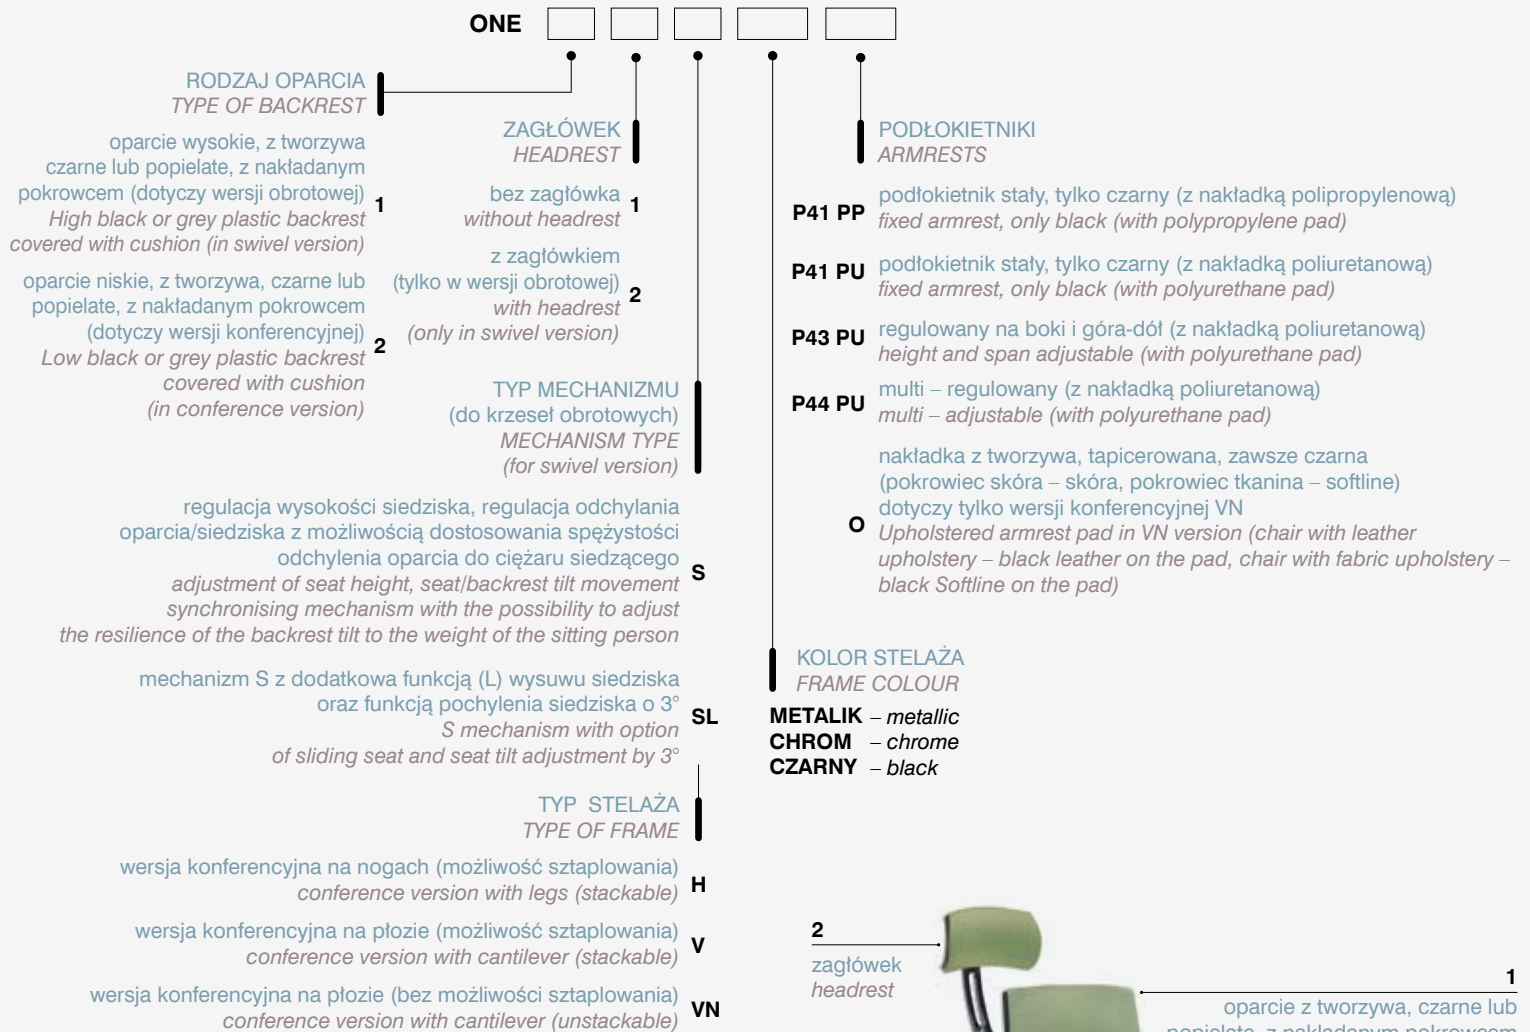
ONE

RODZAJ OPARCIA
TYPE OF BACKREST

oparcie wysokie, z tworzywa czarne lub popielate, z nakładanym pokrowcem (dotyczy wersji obrotowej)
High black or grey plastic backrest covered with cushion (in swivel version) 1

oparcie niskie, z tworzywa, czarne lub popielate, z nakładanym pokrowcem (dotyczy wersji konferencyjnej)
Low black or grey plastic backrest covered with cushion (in conference version) 2

ZAGŁÓWEK
HEADREST

bez zagłówka
without headrest 1

z zagłówkiem (tylko w wersji obrotowej)
with headrest (only in swivel version) 2

TYP MECHANIZMU (do krzeseł obrotowych)
MECHANISM TYPE (for swivel version)

regulacja wysokości siedziska, regulacja odchylania oparcia/siedziska z możliwością dostosowania spężystości odchylenia oparcia do ciężaru siedzącego
adjustment of seat height, seat/backrest tilt movement synchronising mechanism with the possibility to adjust the resilience of the backrest tilt to the weight of the sitting person S

mechanizm S z dodatkowa funkcją (L) wysuwu siedziska oraz funkcją pochylenia siedziska o 3°
S mechanism with option of sliding seat and seat tilt adjustment by 3° SL

TYP STELAŻA
TYPE OF FRAME

wersja konferencyjna na nogach (możliwość sztaplowania)
conference version with legs (stackable) H

wersja konferencyjna na płozie (możliwość sztaplowania)
conference version with cantilever (stackable) V

wersja konferencyjna na płozie (bez możliwości sztaplowania)
conference version with cantilever (unstackable) VN

PODŁOKIETNIKI
ARMRESTS

P41 PP podłokietnik stały, tylko czarny (z nakładką polipropylenową)
fixed armrest, only black (with polypropylene pad)

P41 PU podłokietnik stały, tylko czarny (z nakładką poliuretanową)
fixed armrest, only black (with polyurethane pad)

P43 PU regulowany na boki i góra-dół (z nakładką poliuretanową)
height and span adjustable (with polyurethane pad)

P44 PU multi – regulowany (z nakładką poliuretanową)
multi – adjustable (with polyurethane pad)

O nakładka z tworzywa, tapicerowana, zawsze czarna (pokrowiec skóra – skóra, pokrowiec tkanina – softline) dotyczy tylko wersji konferencyjnej VN
Upholstered armrest pad in VN version (chair with leather upholstery – black leather on the pad, chair with fabric upholstery – black Softline on the pad)

KOLOR STELAŻA
FRAME COLOUR

METALIK – metallic
CHROM – chrome
CZARNY – black

2
zagłówek
headrest

1
oparcie z tworzywa, czarne lub
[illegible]